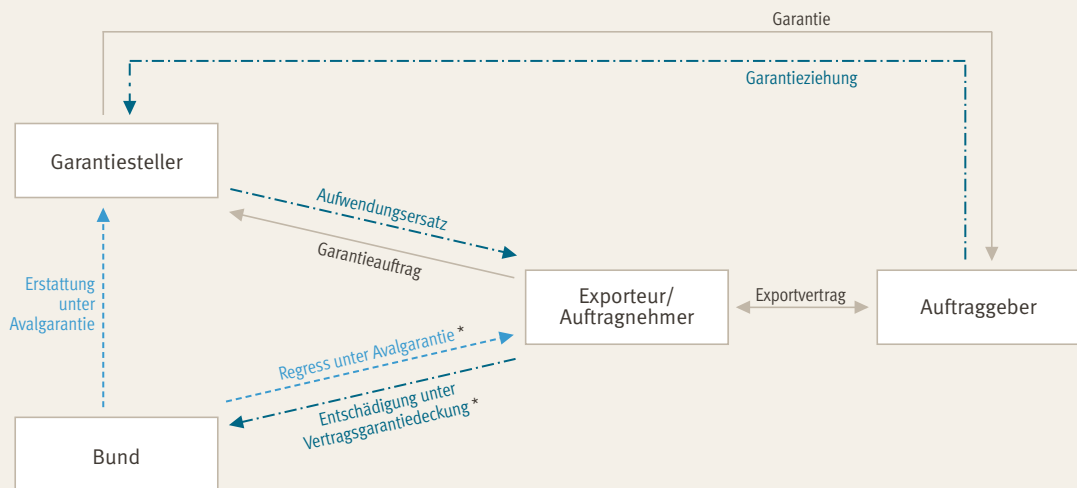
Garantie

Garantieziehung

Garantiesteller

Aufwendungsersatz

Garantieauftrag

Exporteur/
Auftragnehmer

Exportvertrag

Auftraggeber

Erstattung unter Avalgarantie

Regress unter Avalgarantie *

Entschädigung unter Vertragsgarantiedeckung *

Bund